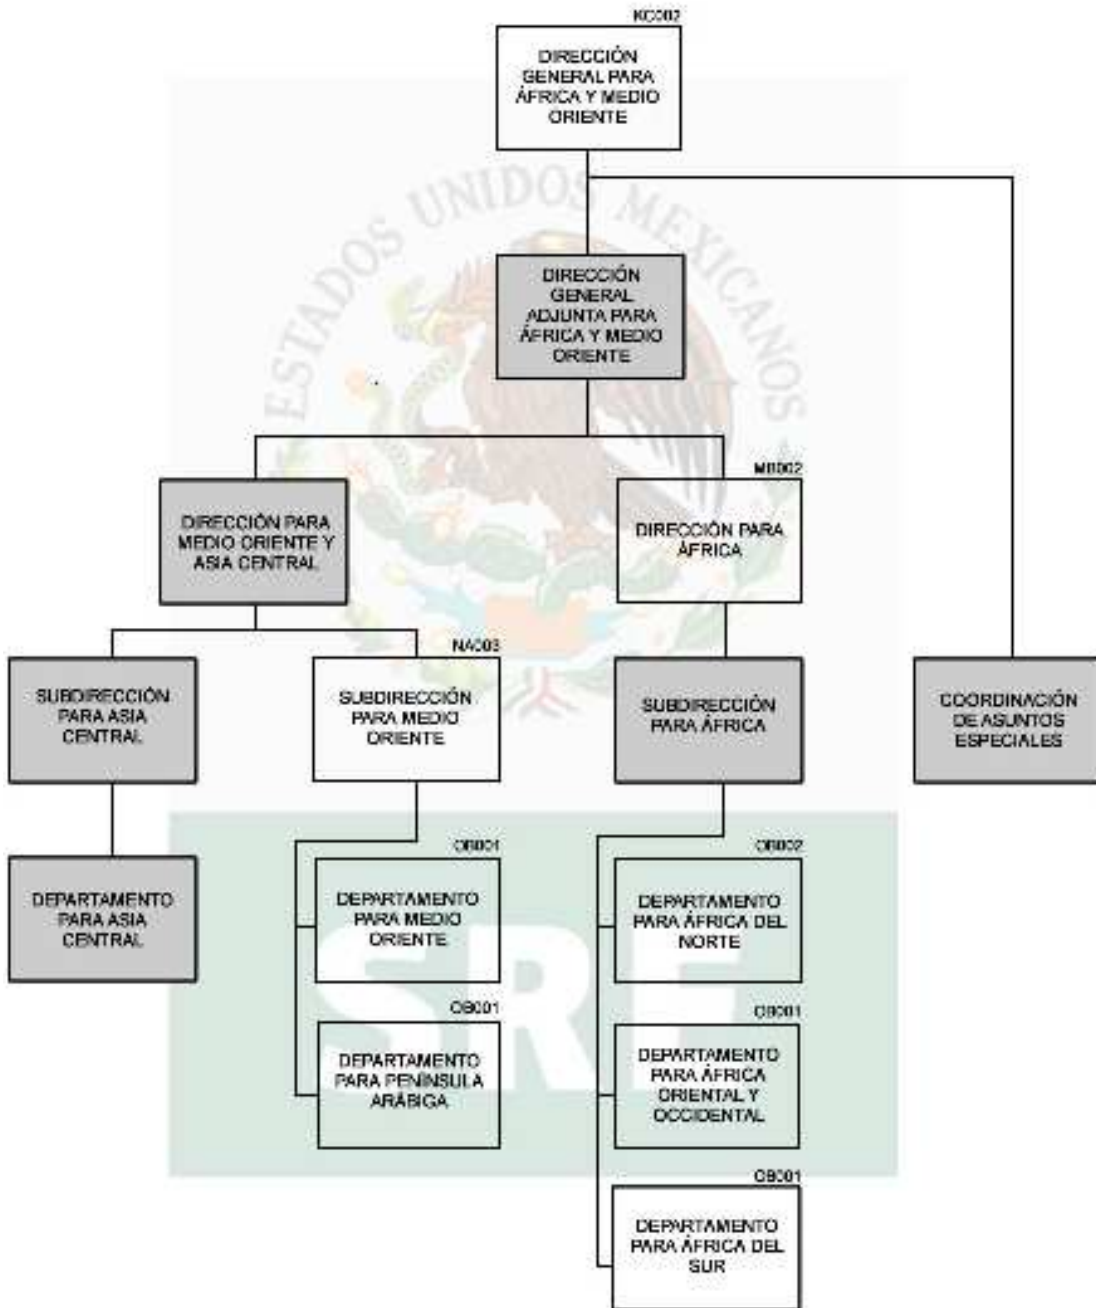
KC002

DIRECCIÓN GENERAL PARA ÁFRICA Y MEDIO ORIENTE

ESTADOS UNIDOS MEXICANOS

DIRECCIÓN GENERAL ADJUNTA PARA ÁFRICA Y MEDIO ORIENTE

DIRECCIÓN PARA MEDIO ORIENTE Y ASIA CENTRAL

MB002

DIRECCIÓN PARA ÁFRICA

SUBDIRECCIÓN PARA ASIA CENTRAL

NA003

SUBDIRECCIÓN PARA MEDIO ORIENTE

SUBDIRECCIÓN PARA ÁFRICA

COORDINACIÓN DE ASUNTOS ESPECIALES

DEPARTAMENTO PARA ASIA CENTRAL

OB001

DEPARTAMENTO PARA MEDIO ORIENTE

OB001

DEPARTAMENTO PARA PENÍNSULA ARÁBIGA

OB002

DEPARTAMENTO PARA ÁFRICA DEL NORTE

OB001

DEPARTAMENTO PARA ÁFRICA ORIENTAL Y OCCIDENTAL

OB001

DEPARTAMENTO PARA ÁFRICA DEL SUR

SRE